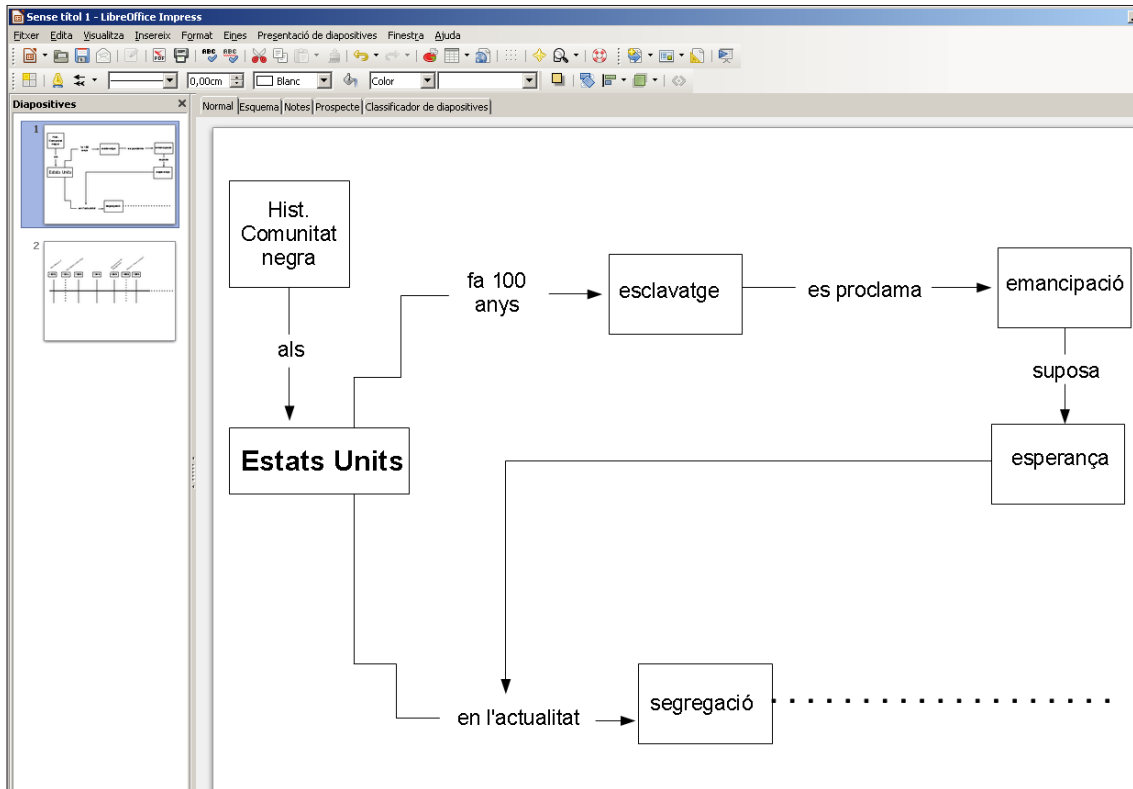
Sense títol 1 - LibreOffice Impress

Fitxer Edita Visualitza Insereix Format Eines Presentació de diapositives Finestra Ajuda

0,00cm Blanc Color

Diapositives

Normal Esquema Notes Prospecte Classificador de diapositives

1

2

Hist. Comunitat negra

als

Estats Units

fa 100 anys

esclavatge

es proclama

emancipació

suposa

esperança

en l'actualitat

segregació